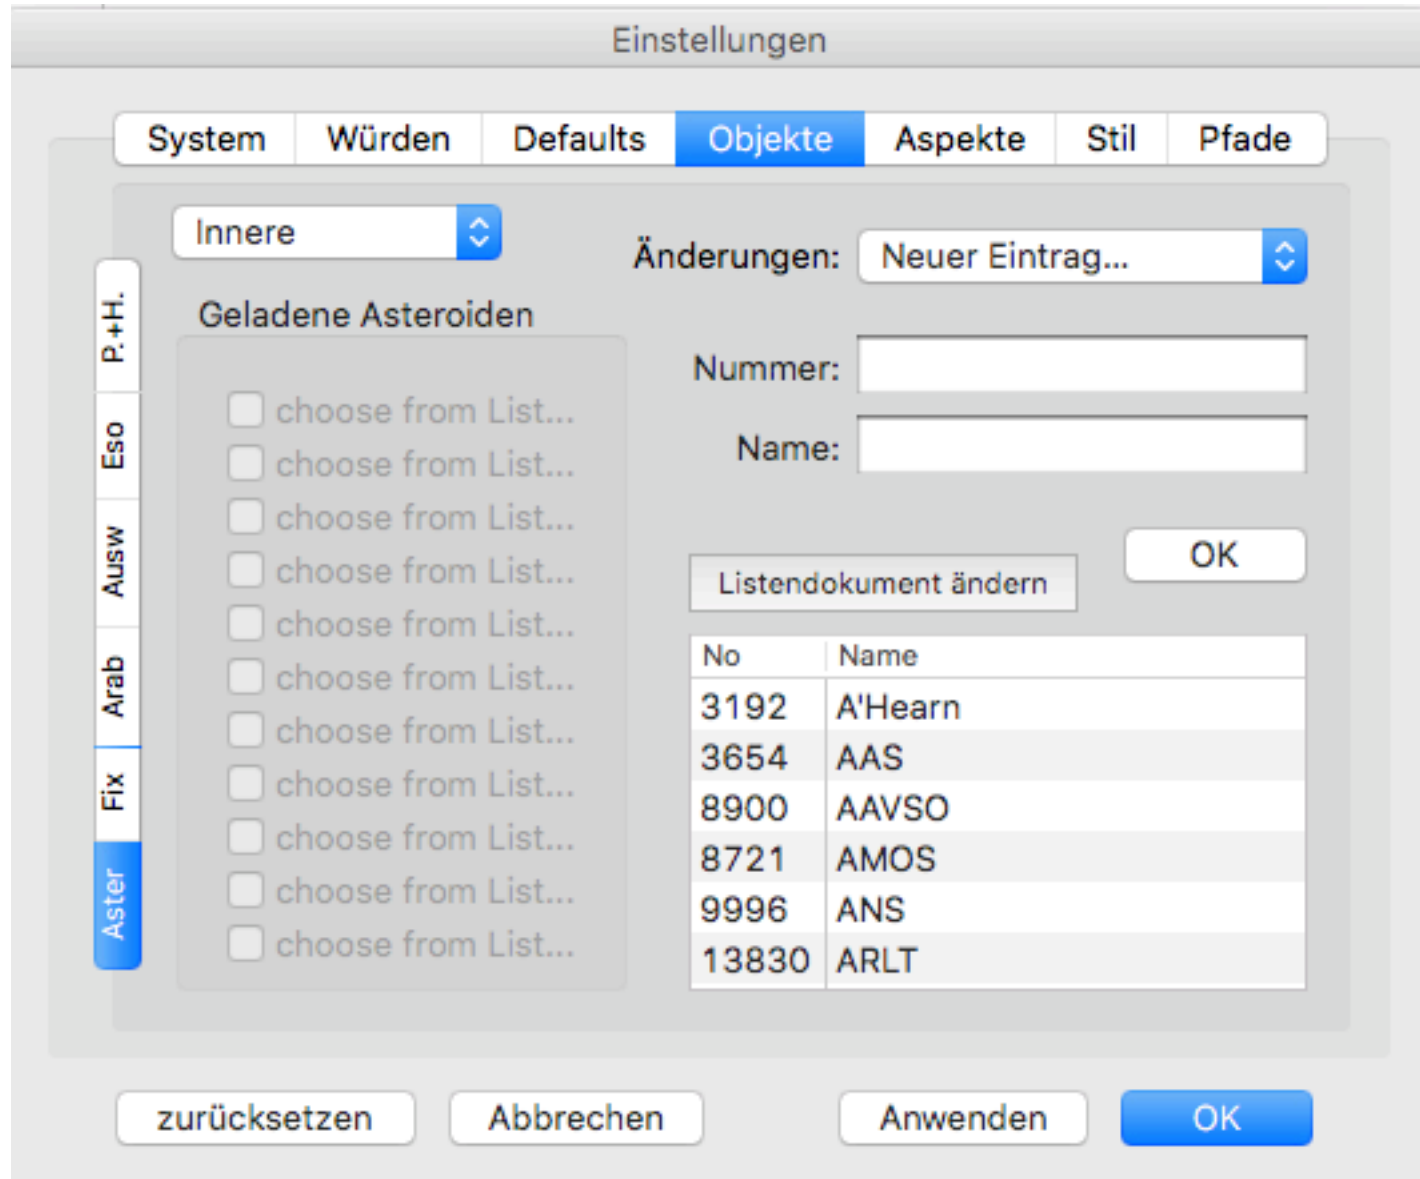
Einstellungen

System | Würden | Defaults | Objekte | Aspekte | Stil | Pfade

P.+H.
Eso
Ausw
Arab
Fix
Aster

Innere

Geladene Asteroiden

choose from List...
choose from List...
choose from List...
choose from List...
choose from List...
choose from List...
choose from List...
choose from List...
choose from List...
choose from List...
choose from List...

Änderungen: Neuer Eintrag...

Nummer:

Name:

OK

Listendokument ändern

| No | Name |
|---|---|
| 3192 | A'Hearn |
| 3654 | AAS |
| 8900 | AAVSO |
| 8721 | AMOS |
| 9996 | ANS |
| 13830 | ARLT |

zurücksetzen Abbrechen Anwenden OK